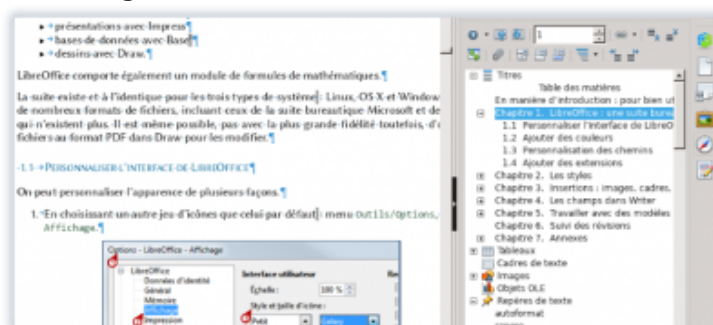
• présentations avec Impress¶
• bases de données avec Base¶
• dessins avec Draw.¶

LibreOffice comporte également un module de formules de mathématiques.¶

La suite existe et à l'identique pour les trois types de système : Linux, OS X et Window de nombreux formats de fichiers, incluant ceux de la suite bureautique Microsoft et de qui n'existent plus. Il est même possible, pas avec la plus grande fidélité toutefois, d' fichiers au format PDF dans Draw pour les modifier.¶

1.1 PERSONNALISER L'INTERFACE DE LIBREOFFICE¶

On peut personnaliser l'apparence de plusieurs façons.¶

1. En choisissant un autre jeu d'icônes que celui par défaut : menu Outils/Options, Affichage.¶

Options - LibreOffice - Affichage
LibreOffice
Données d'identité
Général
Mémoire
Affichage
Impression
Interface utilisateur
Échelle : 100 %
Style et taille d'icône :
Petit
Galaxy

1
Titres
Table des matières
En manière d'introduction : pour bien ut
Chapitre 1. LibreOffice : une suite burea
1.1 Personnaliser l'interface de LibreO
1.2 Ajouter des couleurs
1.3 Personnalisation des chemins
1.4 Ajouter des extensions
Chapitre 2. Les styles
Chapitre 3. Insertions : images, cadres,
Chapitre 4. Les champs dans Writer
Chapitre 5. Travailler avec des modèles
Chapitre 6. Suivi des révisions
Chapitre 7. Annexes
Tableaux
Cadres de texte
Images
Objets OLE
Repères de texte
autoformat